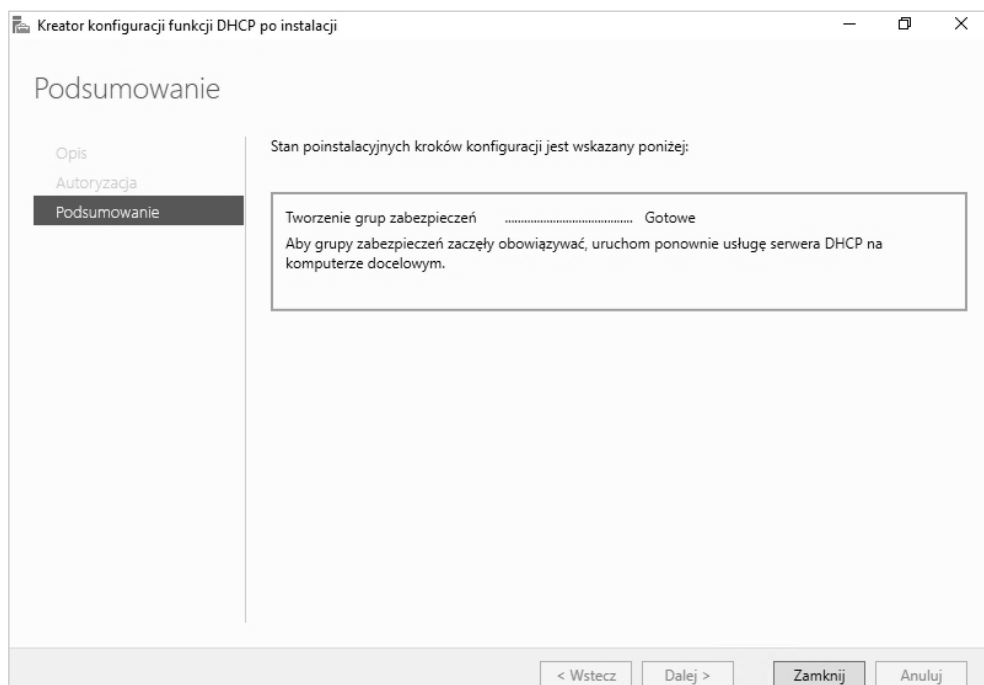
Kreator konfiguracji funkcji DHCP po instalacji

Podsumowanie

Opis
Autoryzacja
Podsumowanie

Stan poinstalacyjnych kroków konfiguracji jest wskazany poniżej:

Tworzenie grup zabezpieczeń .......................................... Gotowe
Aby grupy zabezpieczeń zaczęły obowiązywać, uruchom ponownie usługę serwera DHCP na komputerze docelowym.

< Wstecz | Dalej > | Zamknij | Anuluj